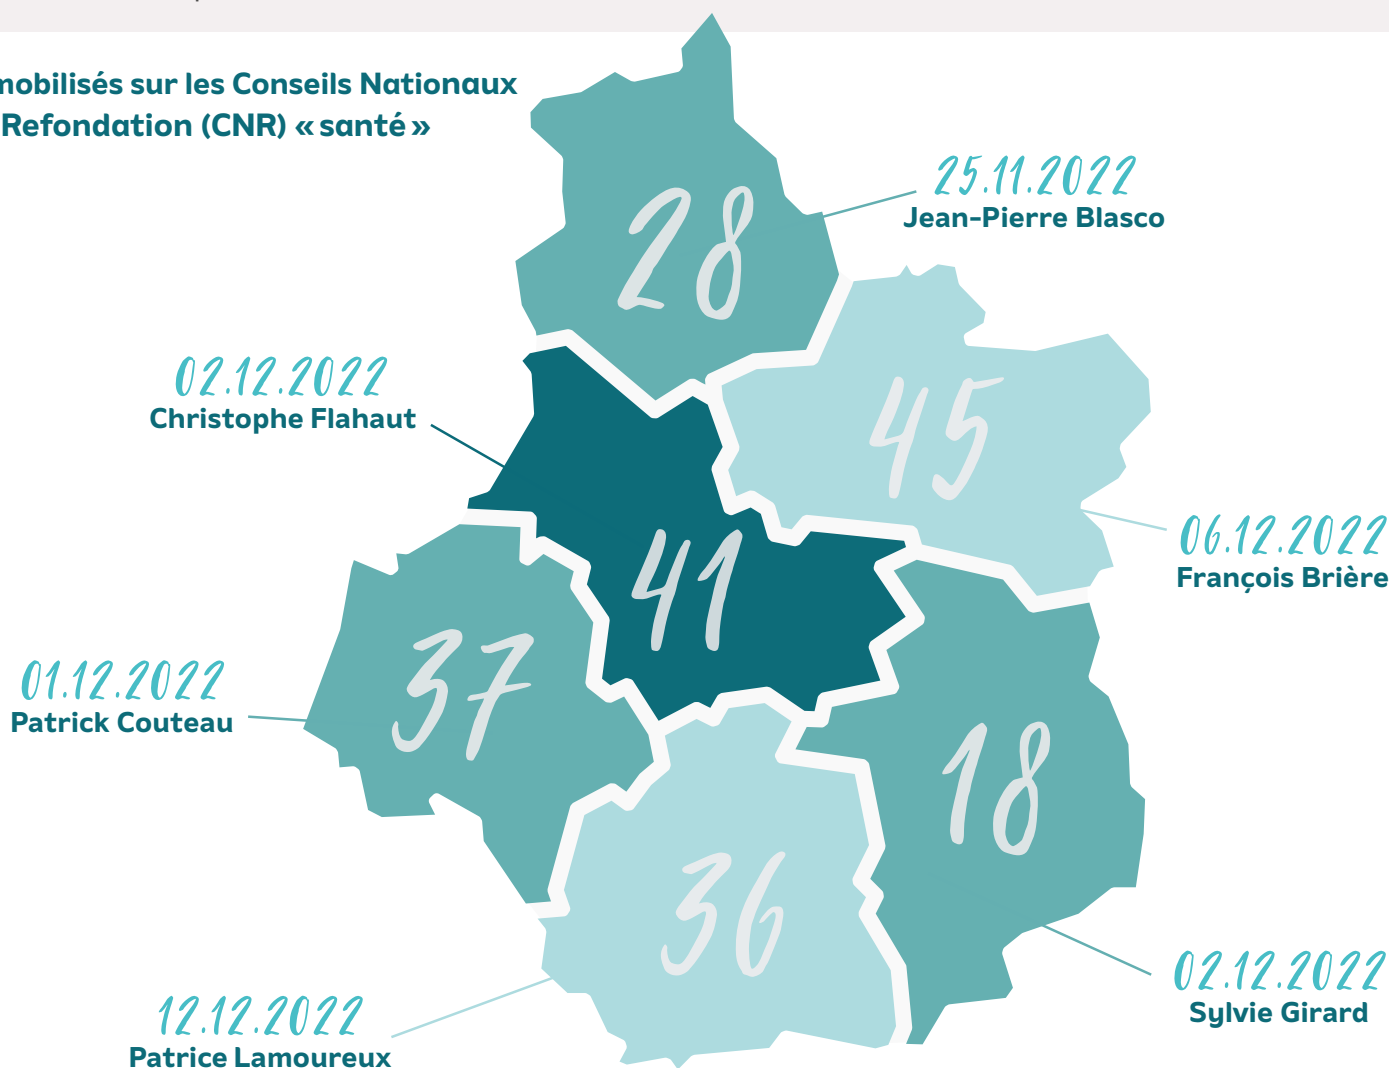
mobilisés sur les Conseils Nationaux
Refondation (CNR) « santé »

25.11.2022
Jean-Pierre Blasco

28

02.12.2022
Christophe Flahaut

45

41

06.12.2022
François Brière

37

01.12.2022
Patrick Couteau

18

36

02.12.2022
Sylvie Girard

12.12.2022
Patrice Lamoureux